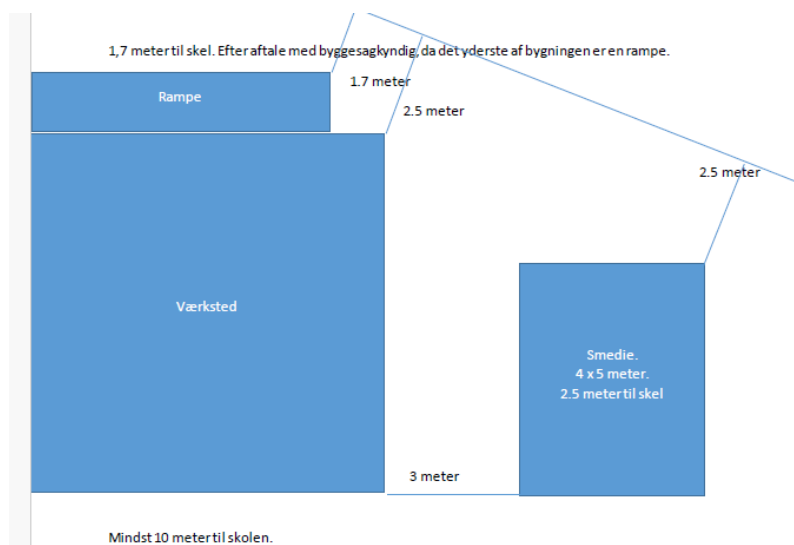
1,7 meter til skel. Efter aftale med byggesagkyndig, da det yderste af bygningen er en rampe.

Rampe

1.7 meter

2.5 meter

2.5 meter

Værksted

Smedie.
4 x 5 meter.
2.5 meter til skel

3 meter

Mindst 10 meter til skolen.